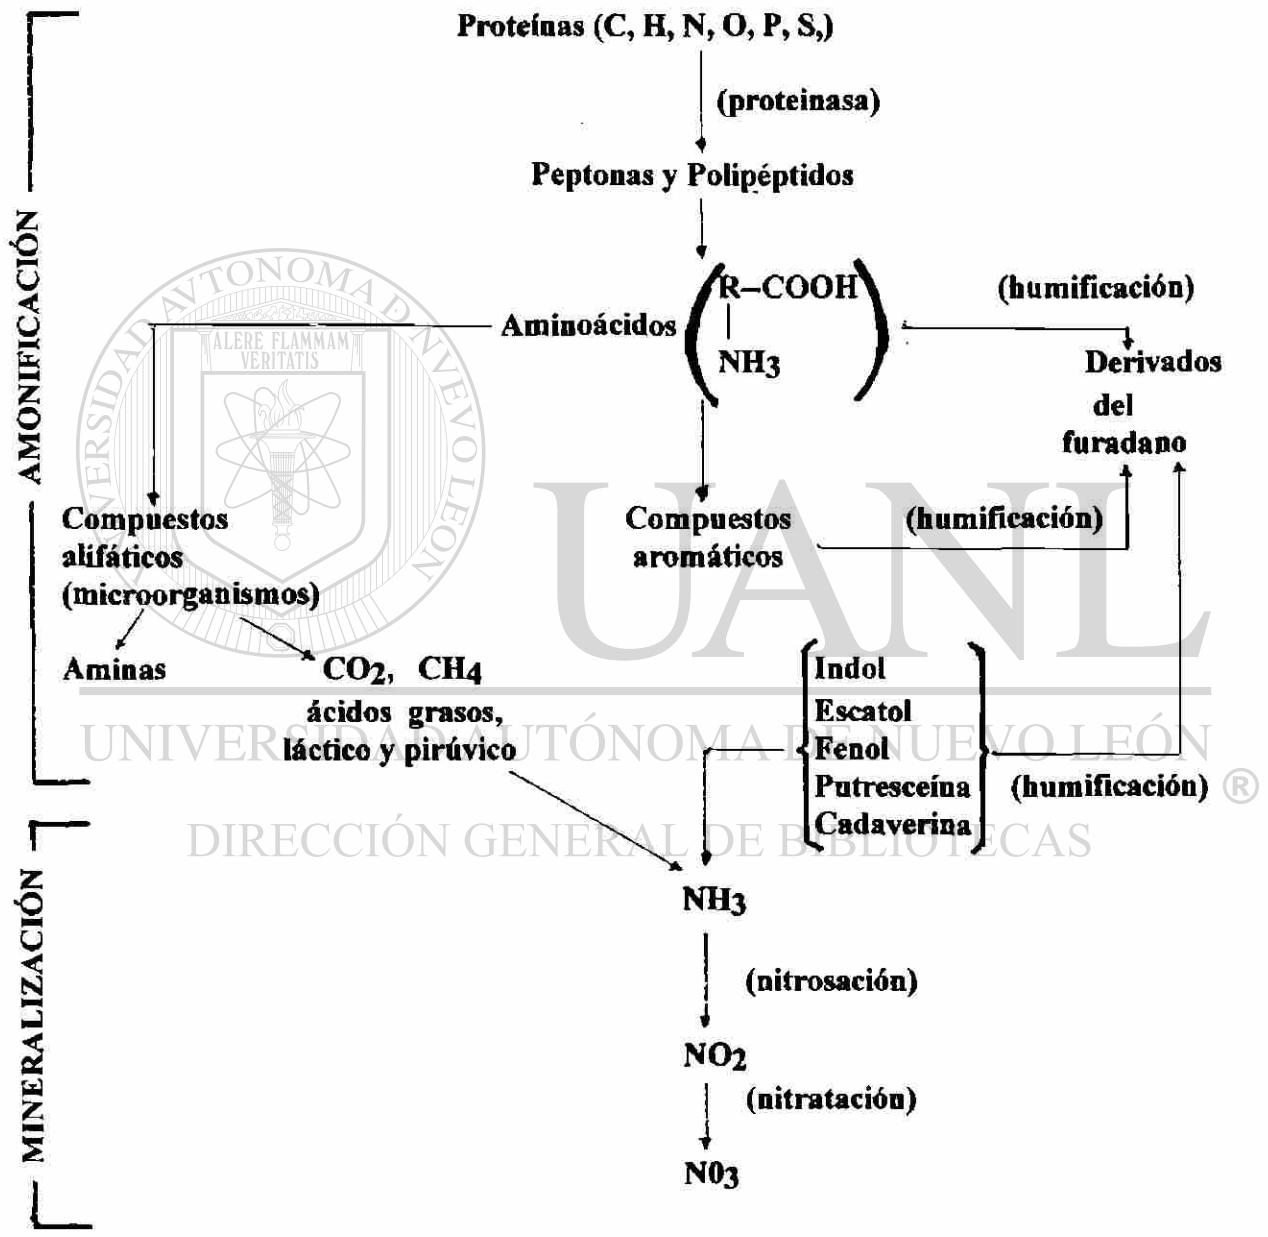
AMONIFICACIÓN

Proteínas (C, H, N, O, P, S,)

(proteinasa)

Peptonas y Polipéptidos

Aminoácidos $\left( \begin{array}{l} R-COOH \\ | \\ NH_3 \end{array} \right)$

(humificación)

Derivados del furadano

Compuestos alifáticos (microorganismos)

Compuestos aromáticos

(humificación)

Aminas

$CO_2$, $CH_4$ ácidos grasos, láctico y pirúvico

Indol
Escatol
Fenol
Putresceína
Cadaverina

(humificación)

MINERALIZACIÓN

$NH_3$

(nitrosación)

$NO_2$

(nitratación)

$N0_3$

ALERE FLAMMAM VERITATIS
UNIVERSIDAD AUTÓNOMA DE NUEVO LEÓN
UANL
UNIVERSIDAD AUTÓNOMA DE NUEVO LEÓN ®
DIRECCIÓN GENERAL DE BIBLIOTECAS